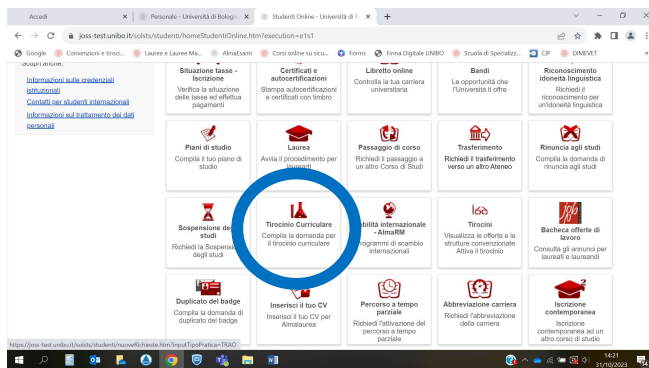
Accedi | Personale - Università di Bologna | Studenti Online - Università di B | +

joss-test.unibo.it/solisti/studenti/homeStudentiOnline.htm?execution=e1s1

Google | Convenzioni e tiroci... | Lauree e Lauree Ma... | AlmaEsami | Corsi online su sicu... | Forms | Firma Digitale UNIBO | Scuola di Specializz... | CIP | DIMEVET

Scopri anche:

Informazioni sulle credenziali istituzionali

Contatti per studenti internazionali

Informazioni sul trattamento dei dati personali

Situazione tasse - Iscrizione
Verifica la situazione delle tasse ed effettua pagamenti

Certificati e autocertificazioni
Stampa autocertificazioni e certificati con timbro

Libretto online
Controlla la tua carriera universitaria

Bandi
Le opportunità che l'Università ti offre

Riconoscimento idoneità linguistica
Richiedi il riconoscimento per un'idoneità linguistica

Piani di studio
Compila il tuo piano di studio

Laurea
Avvia il procedimento per laurearti

Passaggio di corso
Richiedi il passaggio a un altro Corso di Studi

Trasferimento
Richiedi il trasferimento verso un altro Ateneo

Rinuncia agli studi
Compila la domanda di rinuncia agli studi

Sospensione degli studi
Richiedi la Sospensione degli studi

Tirocinio Curriculare
Compila la domanda per il tirocinio curriculare

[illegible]bilità internazionale - AlmaRM
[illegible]rogrammi di scambio internazionali

Tirocini
Visualizza le offerte e le strutture convenzionate Attiva il tirocinio

Bacheca offerte di lavoro
Consulta gli annunci per laureati e laureandi

Duplicato del badge
Compila la domanda di duplicato del badge

Inserisci il tuo CV
Inserisci il tuo CV per Almalaurea

Percorso a tempo parziale
Richiedi l'attivazione del percorso a tempo parziale

Abbreviazione carriera
Richiedi l'abbreviazione della carriera

Iscrizione contemporanea
Iscrizione contemporanea ad un altro corso di studio

https://joss-test.unibo.it/solisti/studenti/nuovaRichiesta.htm?inputTipoPratica=TRAO

14:21
31/10/2023